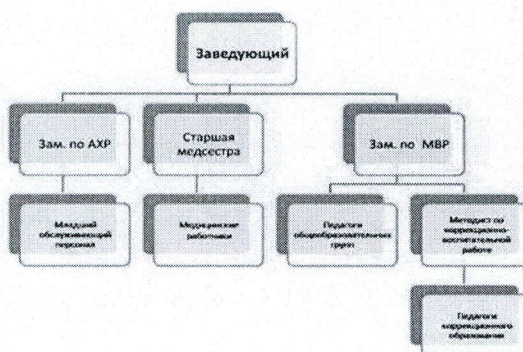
Заведующий

Зам. по АХР

Старшая медсестра

Зам. по МВР

Младший обслуживающий персонал

Медицинские работники

Педагоги общеобразовательных групп

Методист по коррекционно-воспитательной работе

Педагоги коррекционного образования